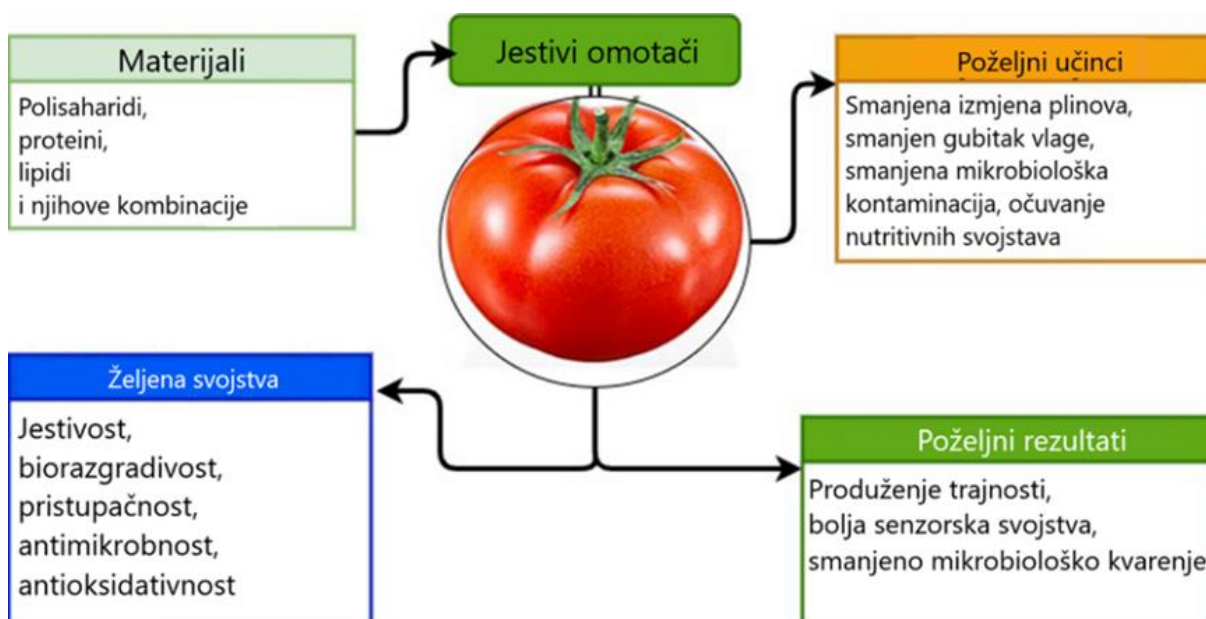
Jestivi omotači

Materijali

Polisaharidi, proteini, lipidi i njihove kombinacije

Poželjni učinci

Smanjena izmjena plinova, smanjen gubitak vlage, smanjena mikrobiološka kontaminacija, očuvanje nutritivnih svojstava

Željena svojstva

Jestivost, biorazgradivost, pristupačnost, antimikrobnost, antioksidativnost

Poželjni rezultati

Produženje trajnosti, bolja senzorska svojstva, smanjeno mikrobiološko kvarenje